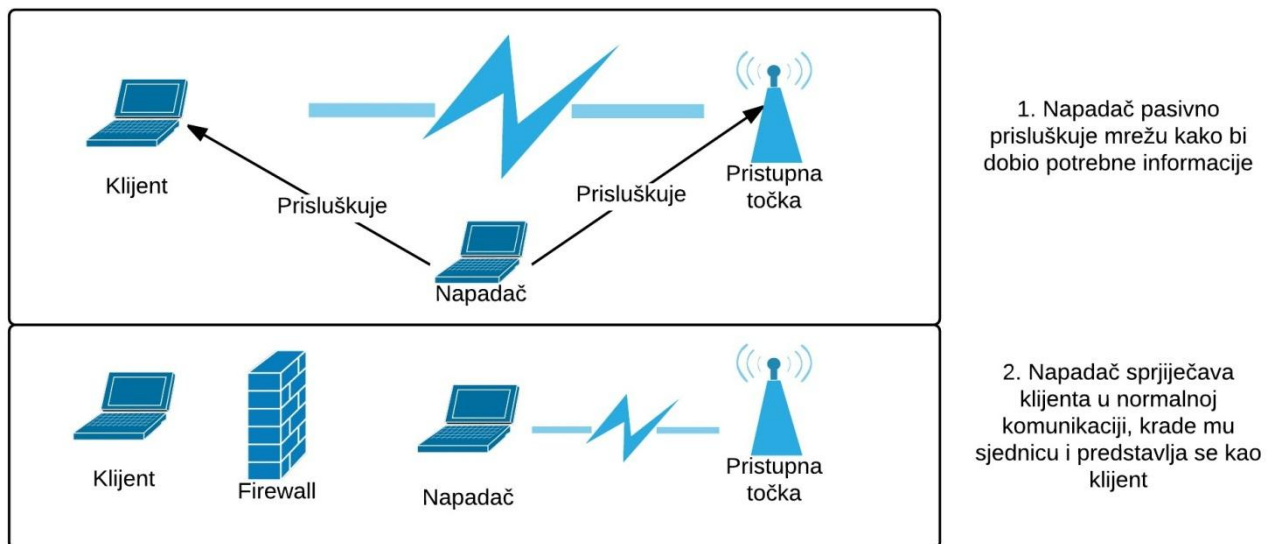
Klijent

Prisluškuje

Prisluškuje

Pristupna točka

Napadač

1. Napadač pasivno prisluškuje mrežu kako bi dobio potrebne informacije

Klijent

Firewall

Napadač

Pristupna točka

2. Napadač sprječava klijenta u normalnoj komunikaciji, krade mu sjednicu i predstavlja se kao klijent